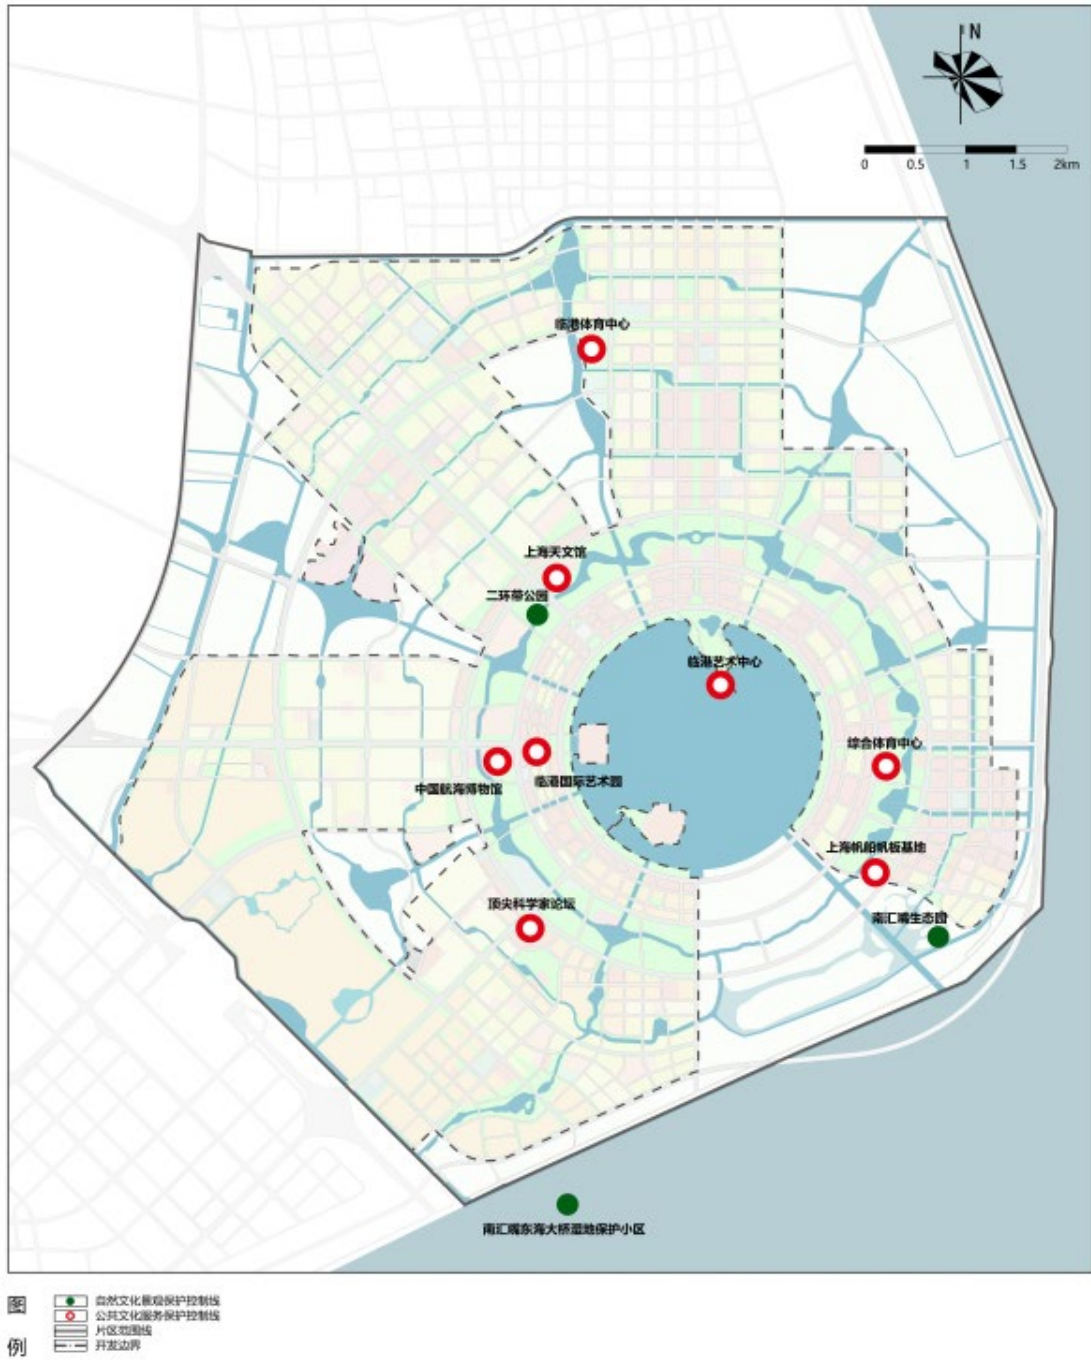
N

0 0.5 1 1.5 2km

临港体育中心

上海天文馆

二环带公园

临港艺术中心

综合体育中心

中国航海博物馆

临港国际艺术园

上海机组机板基地

顶尖科学家论坛

南汇嘴生态园

南汇嘴东海大桥湿地保护小区

图例
自然文化景观保护控制线
公共文化服务保护控制线
片区范围线
开发边界